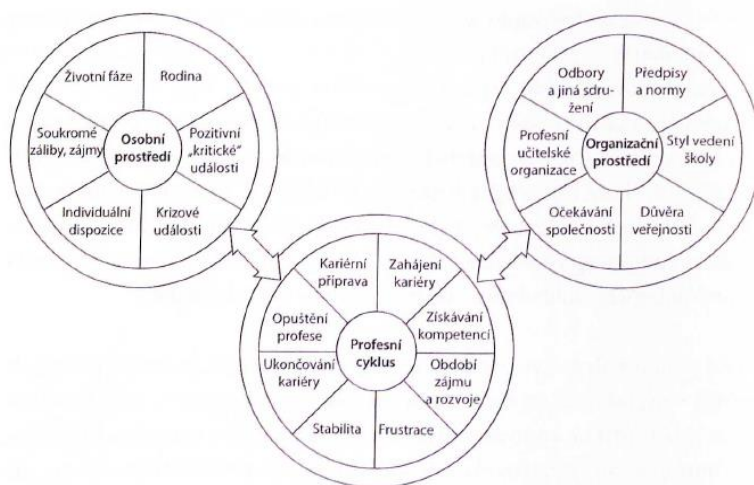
Osobní prostředí

Životní fáze

Rodina

Pozitivní „kritické" události

Krizové události

Individuální dispozice

Soukromé záliby, zájmy

Organizační prostředí

Odbory a jiná sdružení

Předpisy a normy

Styl vedení školy

Důvěra veřejnosti

Očekávání společnosti

Profesní učitelské organizace

Profesní cyklus

Kariérní příprava

Zahájení kariéry

Získávání kompetencí

Období zájmu a rozvoje

Frustrace

Stabilita

Ukončování kariéry

Opuštění profese